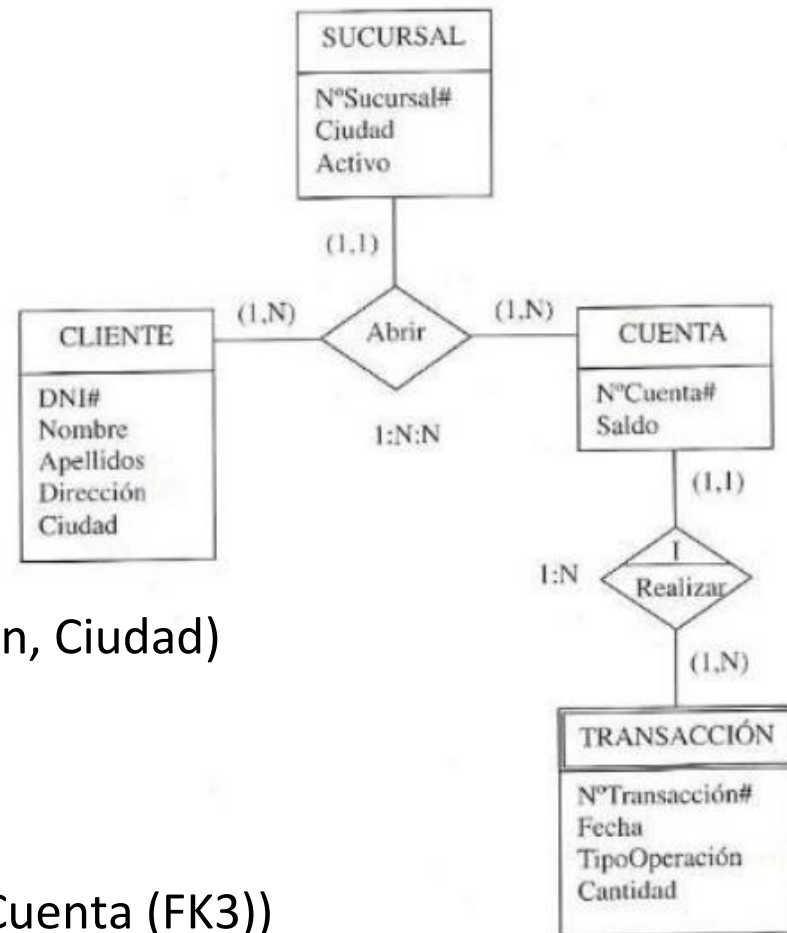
SUCURSAL

NºSucursal#
Ciudad
Activo

(1,1)

CLIENTE

DNI#
Nombre
Apellidos
Dirección
Ciudad

(1,N)

Abrir

(1,N)

1:N:N

CUENTA

NºCuenta#
Saldo

(1,1)

1:N

I

Realizar

(1,N)

TRANSACCIÓN

NºTransacción#
Fecha
TipoOperación
Cantidad

n, Ciudad)

Cuenta (FK3))